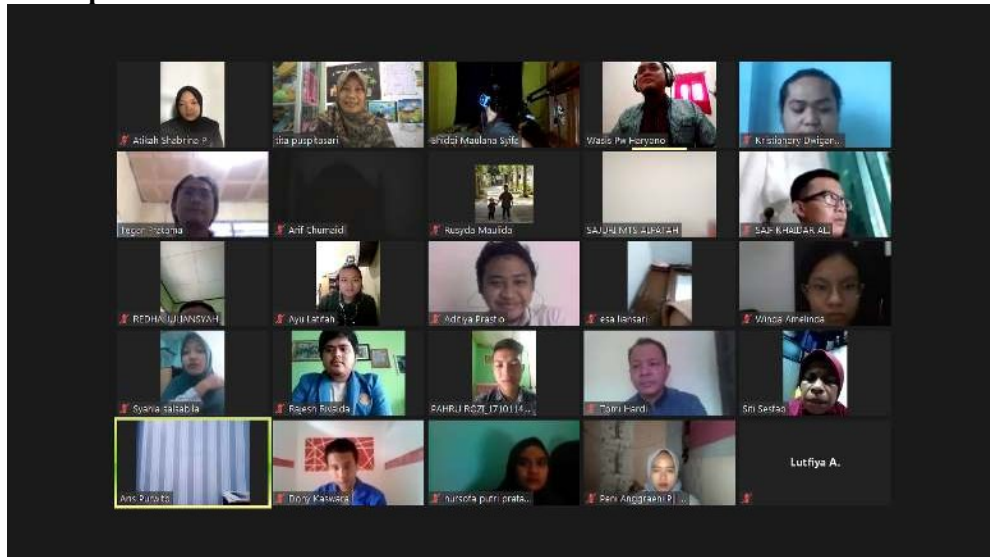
Atikah Shebrina P.
dia puspitasari
Ahidai Maulana Syifa
Wasis Pw Heryono
Kristianery Dwigen...
Teguh Pratama
Arif Chumaidi
Rusyda Maulida
SAJURI MTS ALFATAH
SAP KHAIDAR ALI
REDHA JULIANSYAH
Ayu Latifah
Aditya Prasto
esa liansari
Winda Amelinda
Syania salsabila
Rajesh Rivaldo
FAHRU ROZI_1710114...
Tomi Hardi
Sri Sestag
Ans Putaita
Dony Kaswara
nursofa putri prata...
Peni Anggraeni P...
Lutfiya A.